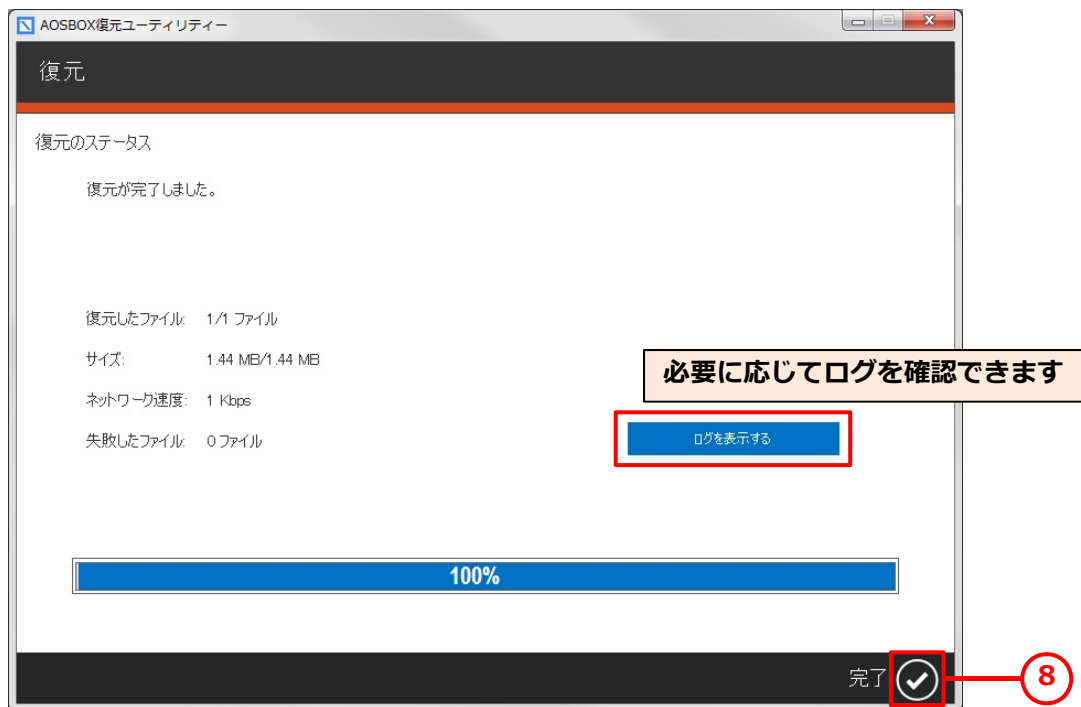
AOSBOX復元ユーティリティー

復元

復元のステータス

復元が完了しました。

復元したファイル: 1/1 ファイル

サイズ: 1.44 MB/1.44 MB

ネットワーク速度: 1 Kbps

失敗したファイル: 0 ファイル

必要に応じてログを確認できます

ログを表示する

100%

完了

8